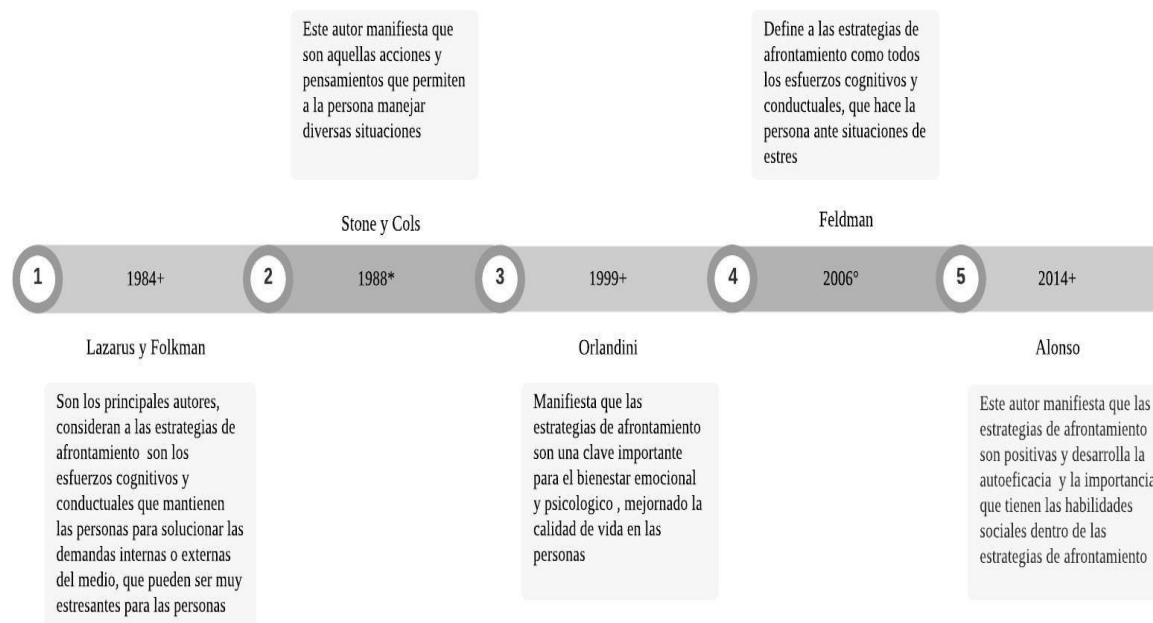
Este autor manifiesta que son aquellas acciones y pensamientos que permiten a la persona manejar diversas situaciones

Define a las estrategias de afrontamiento como todos los esfuerzos cognitivos y conductuales, que hace la persona ante situaciones de estres

Stone y Cols

Feldman

1 1984+

2 1988*

3 1999+

4 2006°

5 2014+

Lazarus y Folkman

Orlandini

Alonso

Son los principales autores, consideran a las estrategias de afrontamiento son los esfuerzos cognitivos y conductuales que mantienen las personas para solucionar las demandas internas o externas del medio, que pueden ser muy estresantes para las personas

Manifiesta que las estrategias de afrontamiento son una clave importante para el bienestar emocional y psicologico , mejornado la calidad de vida en las personas

Este autor manifiesta que las estrategias de afrontamiento son positivas y desarrolla la autoeficacia y la importancia que tienen las habilidades sociales dentro de las estrategias de afrontamiento